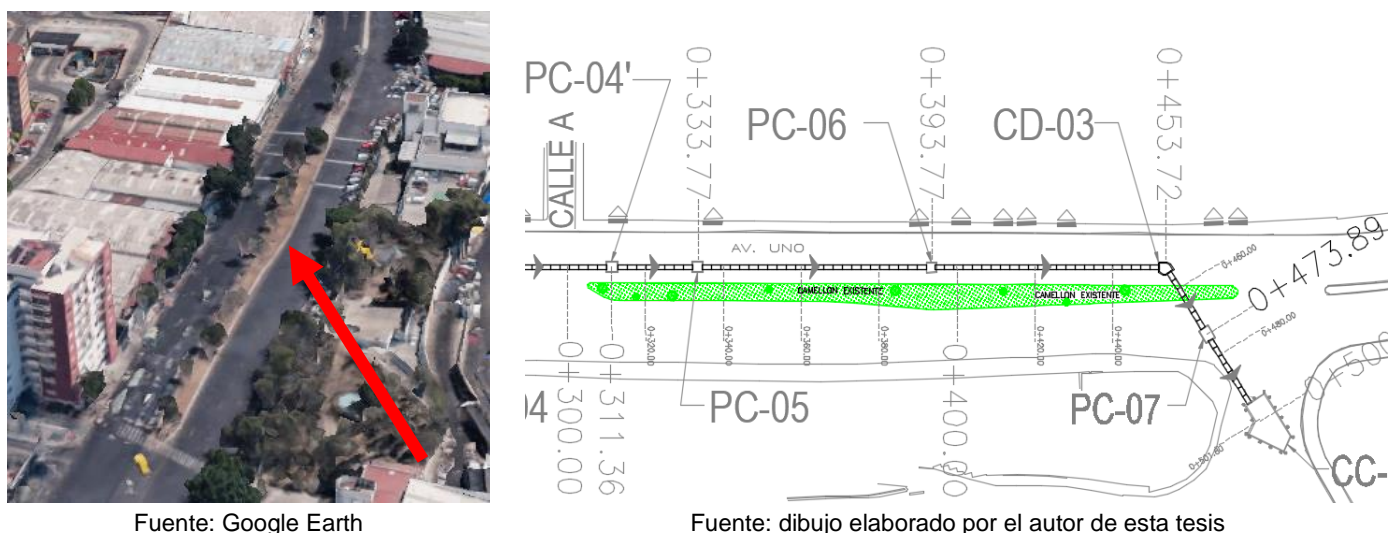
PC-04'

0+333.77

PC-06

0+393.77

CD-03

0+453.72

CALLE A

AV. UNO

0+473.89

0+460.00

0+480.00

CAMELLON EXISTENTE

CAMELLON EXISTENTE

0+320.00

0+340.00

0+360.00

0+380.00

0+420.00

0+440.00

04

0+300.00

0+311.36

PC-05

0+400.00

PC-07

0+500.00

0+50

CC-

Fuente: Google Earth

Fuente: dibujo elaborado por el autor de esta tesis